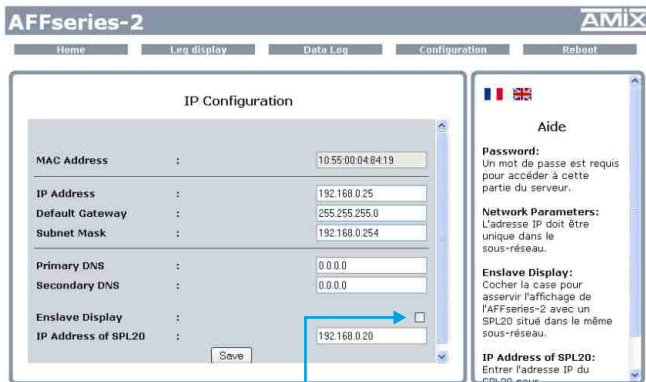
AFFseries-2

AMIX

Home

Leq display

Data Log

Configuration

Reboot

IP Configuration

| | | |
|---|---|---|
| MAC Address | : | 10:55:00:04:84:19 |
| IP Address | : | 192.168.0.25 |
| Default Gateway | : | 255.255.255.0 |
| Subnet Mask | : | 192.168.0.254 |
| Primary DNS | : | 0.0.0.0 |
| Secondary DNS | : | 0.0.0.0 |
| Enslave Display | : | |
| IP Address of SPL20 | : | 192.168.0.20 |

Save

Aide

Password:
Un mot de passe est requis pour accéder à cette partie du serveur.

Network Parameters:
L'adresse IP doit être unique dans le sous-réseau.

Enslave Display:
Cocher la case pour asservir l'affichage de l'AFFseries-2 avec un SPL20 situé dans le même sous-réseau.

IP Address of SPL20:
Entrer l'adresse IP du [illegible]